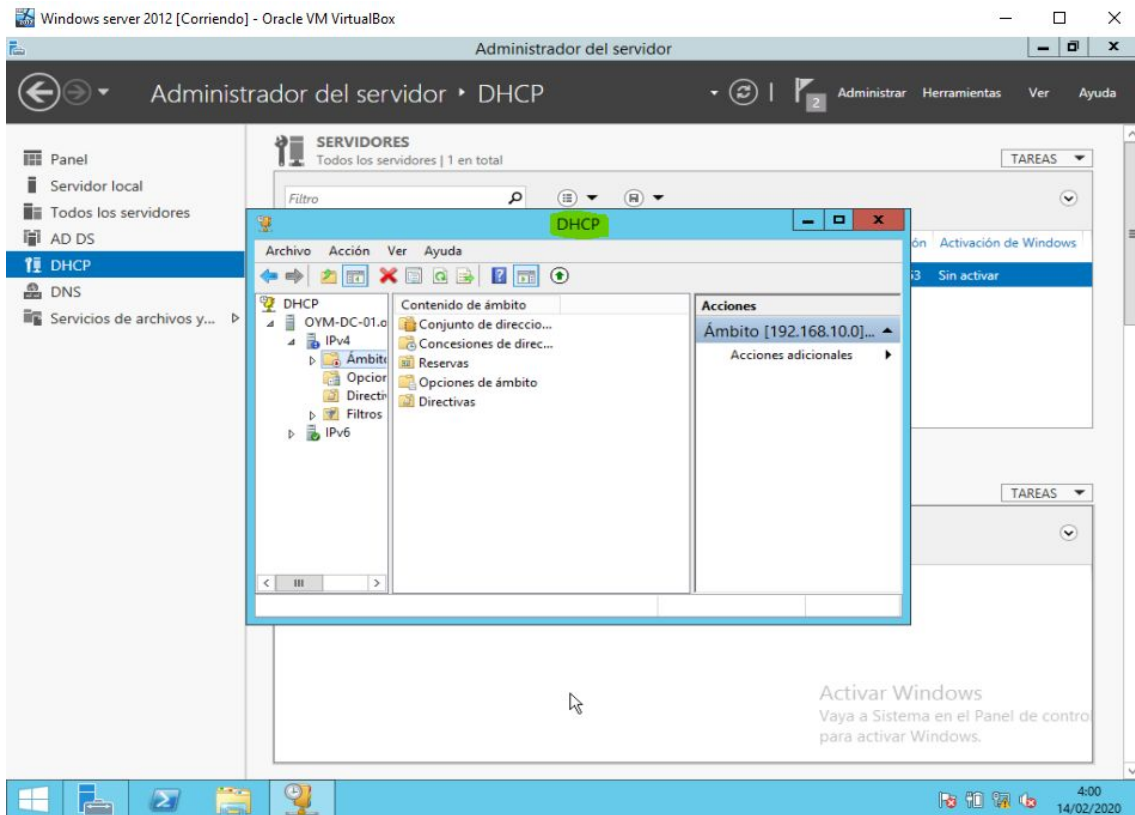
Windows server 2012 [Corriendo] - Oracle VM VirtualBox

Administrador del servidor

Administrador del servidor • DHCP

2 Administrar Herramientas Ver Ayuda

Panel
Servidor local
Todos los servidores
AD DS
DHCP
DNS
Servicios de archivos y...

SERVIDORES
Todos los servidores | 1 en total

TAREAS

Filtro

ón Activación de Windows

3 Sin activar

DHCP

Archivo Acción Ver Ayuda

DHCP
OYM-DC-01.o
IPv4
Ámbito
Opcior
Directi
Filtros
IPv6

Contenido de ámbito
Conjunto de direccio...
Concesiones de direc...
Reservas
Opciones de ámbito
Directivas

Acciones
Ámbito [192.168.10.0]...
Acciones adicionales

TAREAS

Activar Windows
Vaya a Sistema en el Panel de control para activar Windows.

4:00
14/02/2020